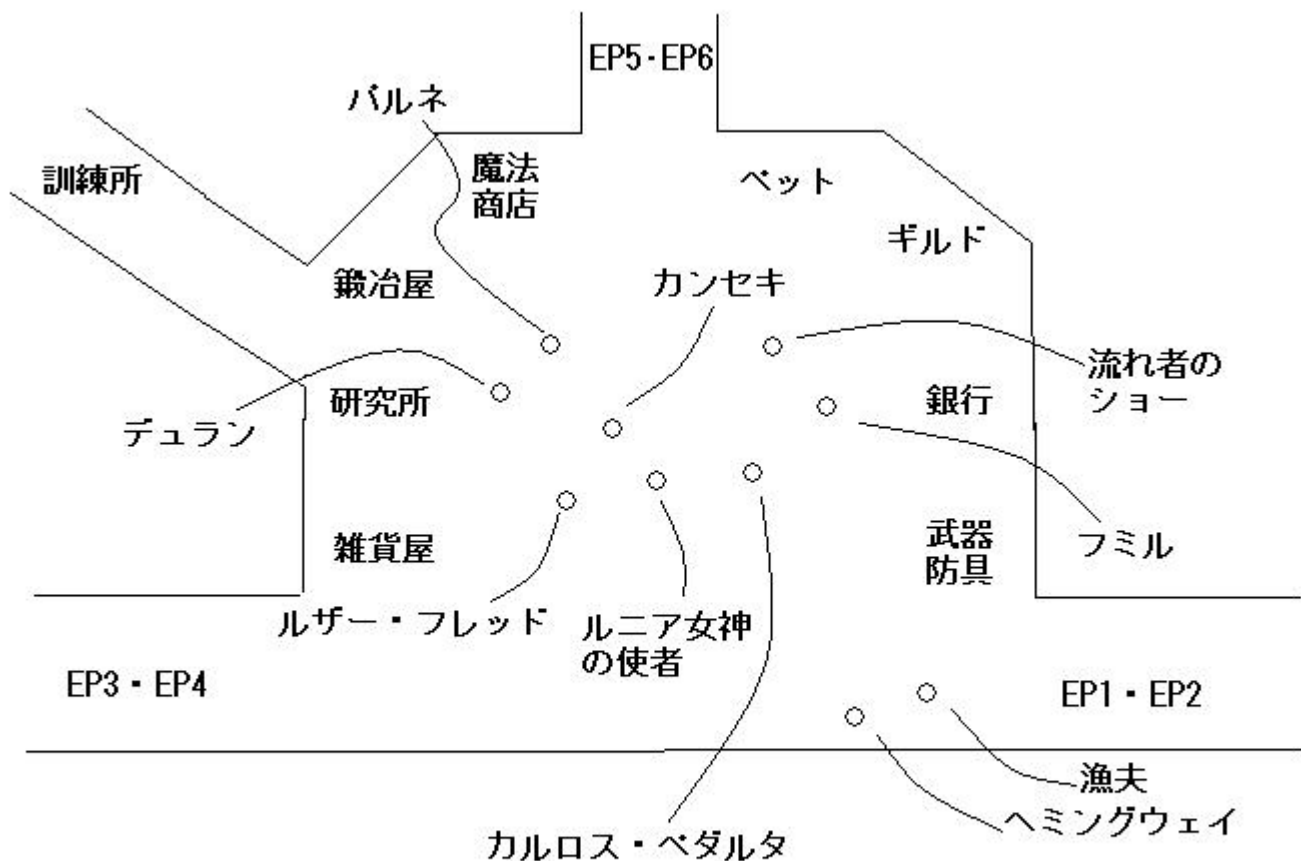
EP5・EP6

バルネ

魔法
商店

ペット

訓練所

ギルド

鍛冶屋

カンセキ

流れ者の
ショー

研究所

銀行

デュラン

雑貨屋

武器
防具

フミル

ルザー・フレッド

ルニア女神
の使者

EP3・EP4

EP1・EP2

漁夫

ヘミングウェイ

カルロス・ペダルタ